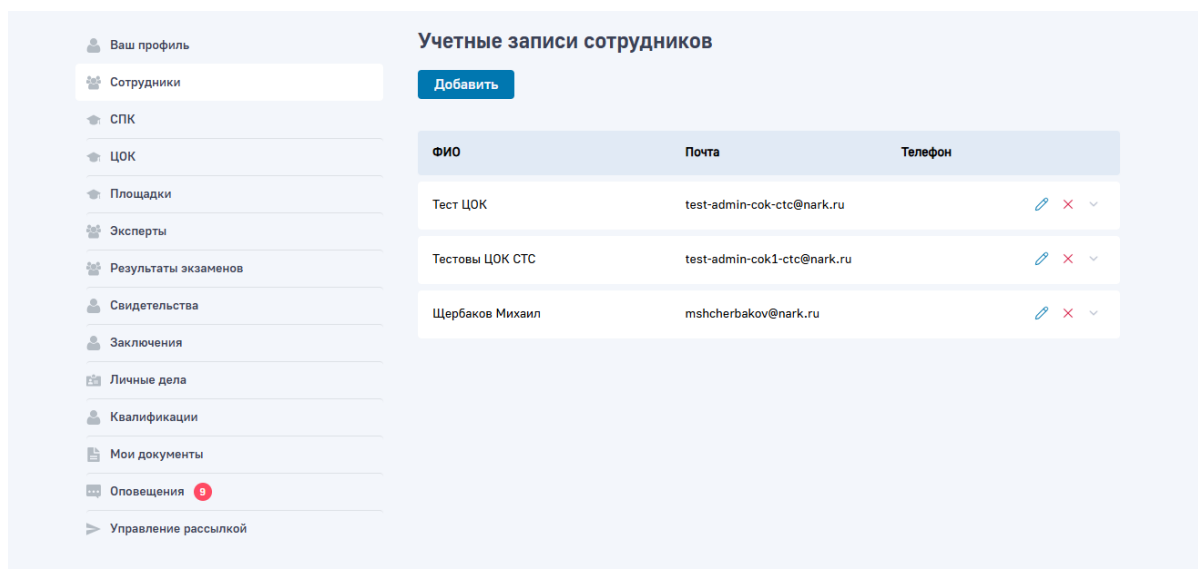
Ваш профиль
Сотрудники
СПК
ЦОК
Площадки
Эксперты
Результаты экзаменов
Свидетельства
Заключения
Личные дела
Квалификации
Мои документы
Оповещения 9
Управление рассылкой

Учетные записи сотрудников

Добавить

| ФИО | Почта | Телефон |
|---|---|---|
| Тест ЦОК | test-admin-cok-ctc@nark.ru | |
| Тестовы ЦОК СТС | test-admin-cok1-ctc@nark.ru | |
| Щербаков Михаил | mshcherbakov@nark.ru | |